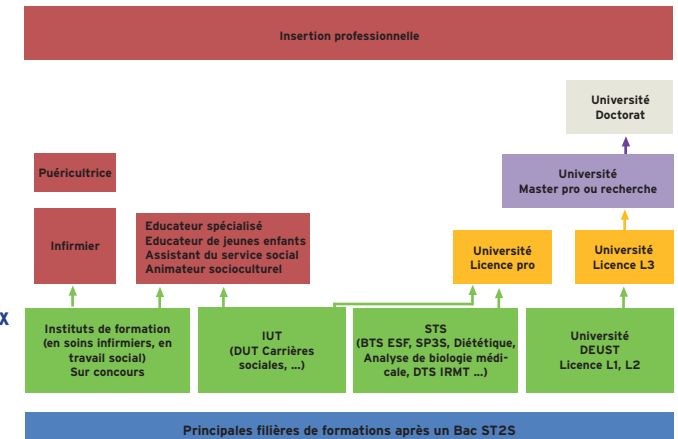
Insertion professionnelle

Université
Doctorat

Puériculture

Université
Master pro ou recherche

Infirmier

Educateur spécialisé
Educateur de jeunes enfants
Assistant du service social
Animateur socioculturel

Université
Licence pro

Université
Licence L3

X

Instituts de formation
(en soins infirmiers, en travail social)
Sur concours

IUT
(DUT Carrières sociales, ...)

STS
(BTS ESF, SP3S, Diététique, Analyse de biologie médicale, DTS IRMT ...)

Université
DEUST
Licence L1, L2

Principales filières de formations après un Bac ST2S